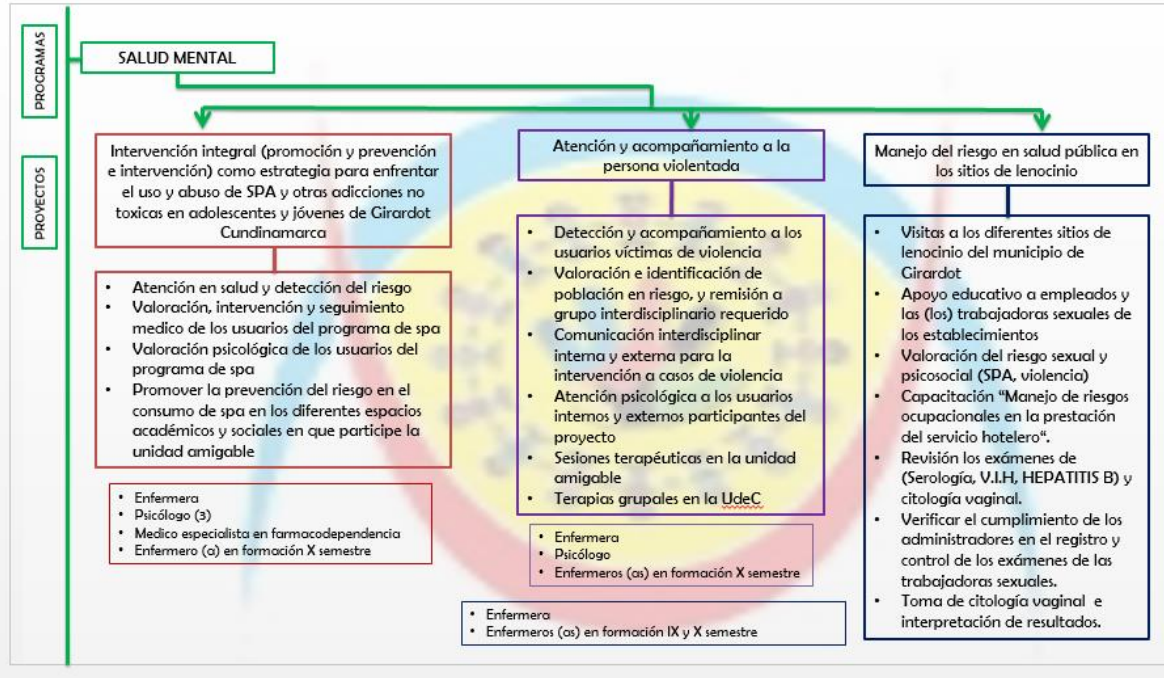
PROGRAMAS

PROYECTOS

SALUD MENTAL

Intervención integral (promoción y prevención e intervención) como estrategia para enfrentar el uso y abuso de SPA y otras adicciones no toxicas en adolescentes y jóvenes de Girardot Cundinamarca

- Atención en salud y detección del riesgo
- Valoración, intervención y seguimiento medico de los usuarios del programa de spa
- Valoración psicológica de los usuarios del programa de spa
- Promover la prevención del riesgo en el consumo de spa en los diferentes espacios académicos y sociales en que participe la unidad amigable

- Enfermera
- Psicólogo (3)
- Medico especialista en farmacodependencia
- Enfermero (a) en formación X semestre

Atención y acompañamiento a la persona violentada

- Detección y acompañamiento a los usuarios víctimas de violencia
- Valoración e identificación de población en riesgo, y remisión a grupo interdisciplinario requerido
- Comunicación interdisciplinar interna y externa para la intervención a casos de violencia
- Atención psicológica a los usuarios internos y externos participantes del proyecto
- Sesiones terapéuticas en la unidad amigable
- Terapias grupales en la UdeC

- Enfermera
- Psicólogo
- Enfermeros (as) en formación X semestre

Manejo del riesgo en salud pública en los sitios de lenocinio

- Visitas a los diferentes sitios de lenocinio del municipio de Girardot
- Apoyo educativo a empleados y las (los) trabajadoras sexuales de los establecimientos
- Valoración del riesgo sexual y psicosocial (SPA, violencia)
- Capacitación "Manejo de riesgos ocupacionales en la prestación del servicio hotelero".
- Revisión los exámenes de (Serología, V.I.H, HEPATITIS B) y citología vaginal.
- Verificar el cumplimiento de los administradores en el registro y control de los exámenes de las trabajadoras sexuales.
- Toma de citología vaginal e interpretación de resultados.

- Enfermera
- Enfermeros (as) en formación IX y X semestre